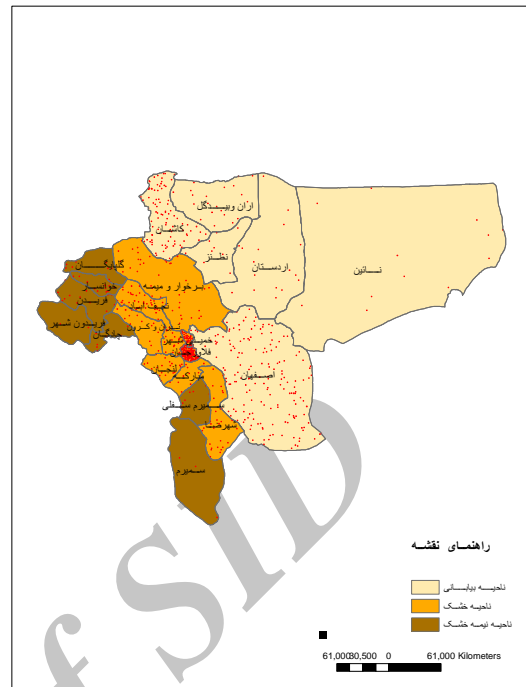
اران وبیدگل
کاشان
نطنز
اردستان
نائین
گلپایگان
خوانسار
فریدن
فریدون شهر
چادگان
برخوار و میمه
شاهین شهر
تیران و کرون
نجف آباد
خمینی شهر
فلاورجان
مبارکه
لنجان
اصفهان
سمیرم سفلی
شهرضا
سمیرم

راهنمای نقشه
ناحیه بیابانی
ناحیه خشک
ناحیه نیمه خشک

61,000 30,500 0 61,000 Kilometers

SID